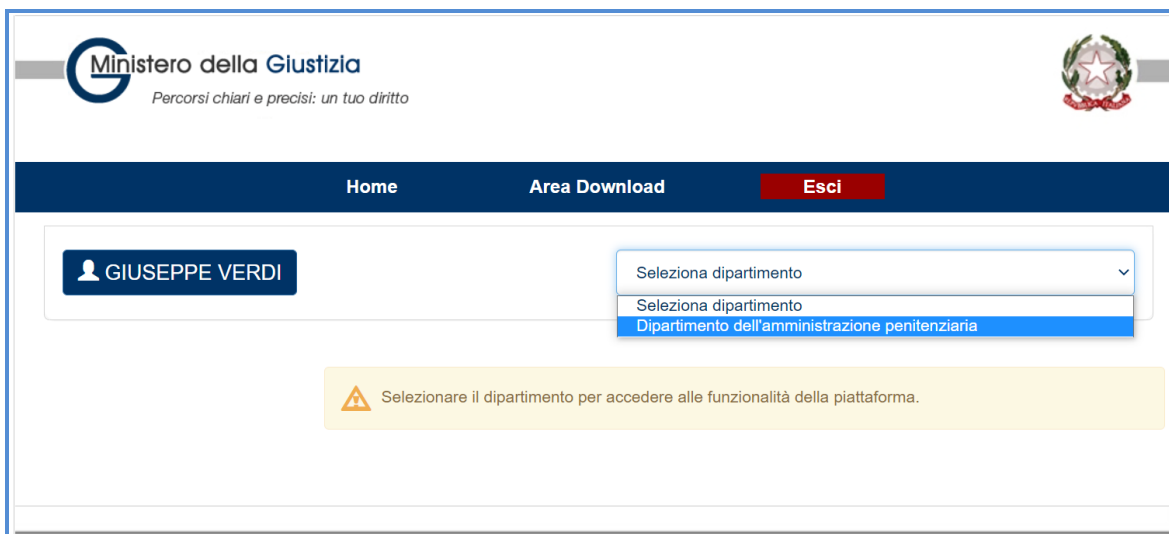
Ministero della Giustizia
Percorsi chiari e precisi: un tuo diritto

REPUBBLICA ITALIANA

Home
Area Download
Esci

GIUSEPPE VERDI

Seleziona dipartimento

Seleziona dipartimento
Dipartimento dell'amministrazione penitenziaria

Selezionare il dipartimento per accedere alle funzionalità della piattaforma.